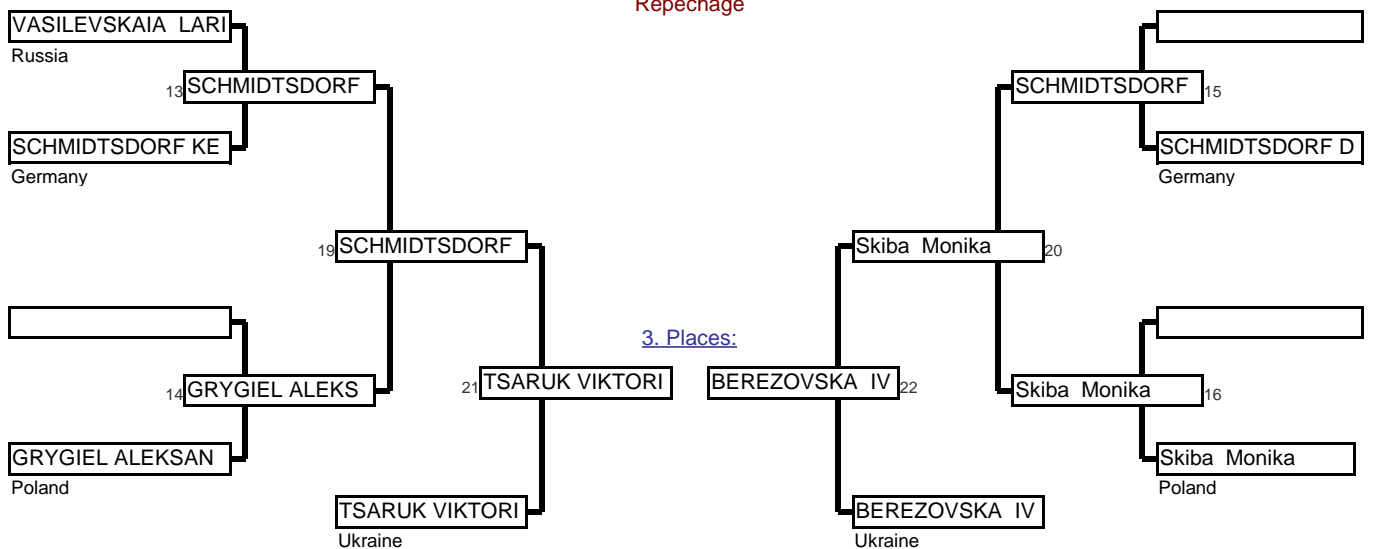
Repechage

VASILEVSKAIA LARI
Russia

13 SCHMIDTSDORF

SCHMIDTSDORF KE
Germany

19 SCHMIDTSDORF

14 GRYGIEL ALEKS

GRYGIEL ALEKSAN
Poland

21 TSARUK VIKTORI

TSARUK VIKTORI
Ukraine

3. Places:

BEREZOVSKA IV 22

BEREZOVSKA IV
Ukraine

SCHMIDTSDORF 15

SCHMIDTSDORF D
Germany

Skiba Monika 20

Skiba Monika 16

Skiba Monika
Poland